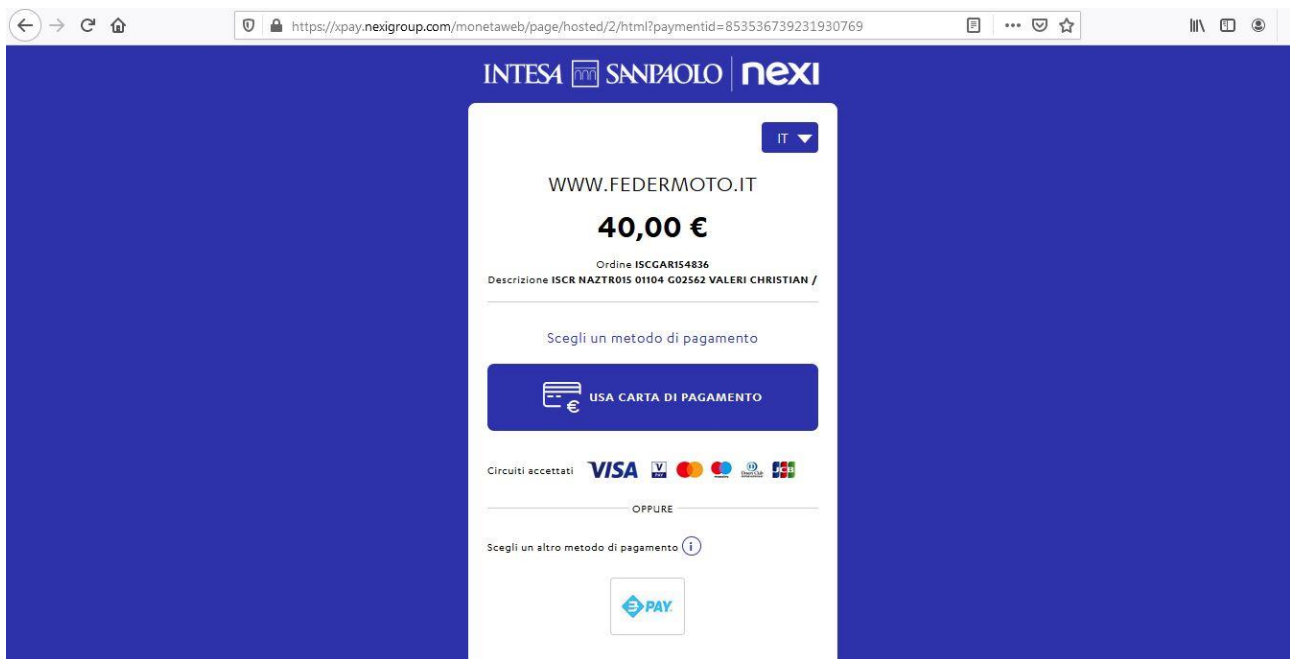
https://xpay.nexigroup.com/monetaweb/page/hosted/2/html?paymentid=853536739231930769

INTESA SANPAOLO nexi

IT

WWW.FEDERMOTO.IT

40,00 €

Ordine ISCGAR154836
Descrizione ISCR NAZTR015 01104 G02562 VALERI CHRISTIAN /

Scegli un metodo di pagamento

USA CARTA DI PAGAMENTO

Circuiti accettati VISA

OPPURE

Scegli un altro metodo di pagamento

PAY